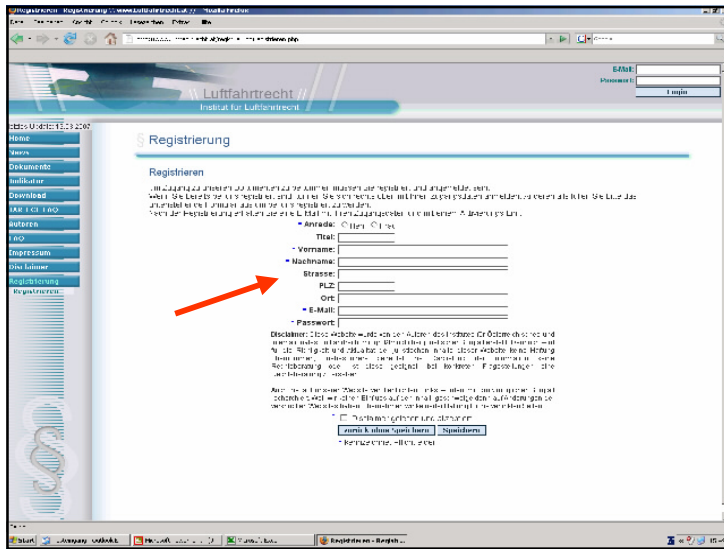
Registrieren - Registrierung :: www.luftfahrtrecht.at :: - Microsoft Internet Explorer

E-Mail:
Passwort:
Login

Luftfahrtrecht
Institut für Luftfahrtrecht

Letztes Update: 13.03.2007

Home
News
Dokumente
Judikatur
Download
ICAO / EU / FAQ
Autoren
FAQ
Impressum
Disclaimer
Registrierung
Registrieren

§ Registrierung

Registrieren

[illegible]

* Anrede: ○ Herr ○ Frau
Titel:
* Vorname:
* Nachname:
Strasse:
PLZ:
Ort:
* E-Mail:
* Passwort:

Disclaimer: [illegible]

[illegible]

* ☐ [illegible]

zurücksetzen / Speichern | Speichern

* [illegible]

Start | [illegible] | Registrieren - Registri...